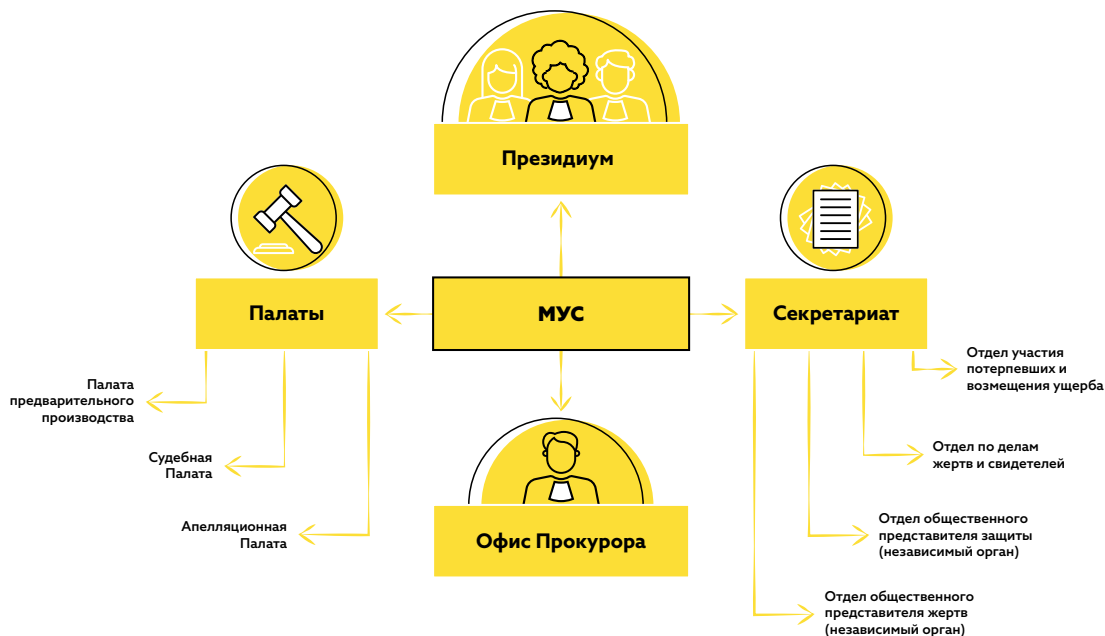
Президиум

Палаты

МУС

Секретариат

Палата предварительного производства

Судебная Палата

Апелляционная Палата

Офис Прокурора

Отдел участия потерпевших и возмещения ущерба

Отдел по делам жертв и свидетелей

Отдел общественного представителя защиты (независимый орган)

Отдел общественного представителя жертв (независимый орган)